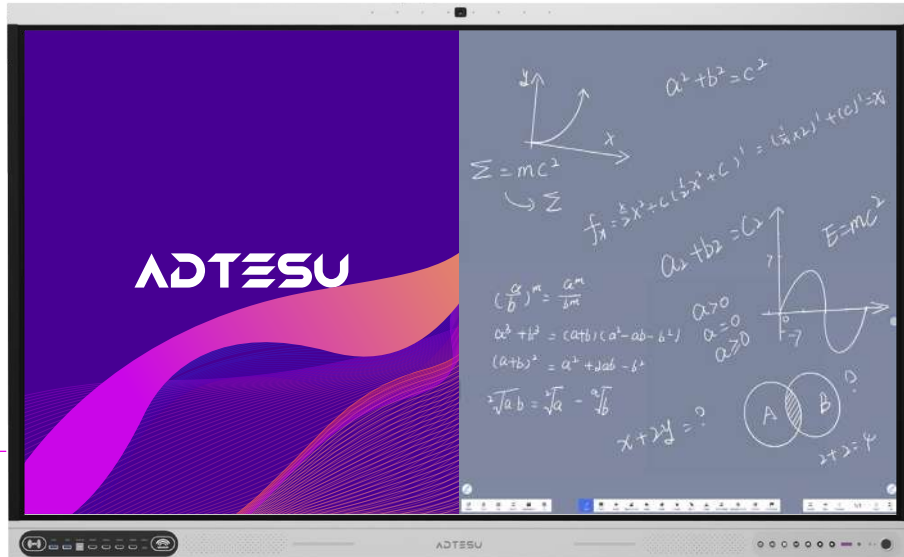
ADTESU

$a^2+b^2=c^2$

$\Sigma = mc^2$

$\Sigma$

$f_x = \frac{1}{3}x^3 + c(\frac{1}{2}x^2+c)' = (\frac{1}{2}x^2)' + (c)' = x$

$a_2 + b_2 = c_2$

$E=mc^2$

$(\frac{a}{b})^m = \frac{a^m}{b^m}$

$a^3+b^3=(a+b)(a^2-ab-b^2)$

$(a+b)^2 = a^2+2ab-b^2$

$\sqrt[2]{ab} = \sqrt[2]{a} - \sqrt[a]{b}$

$a>0$
$a=0$
$a\geq0$

$x+2y=?$

A B

?

$2+2=4$

ADTESU